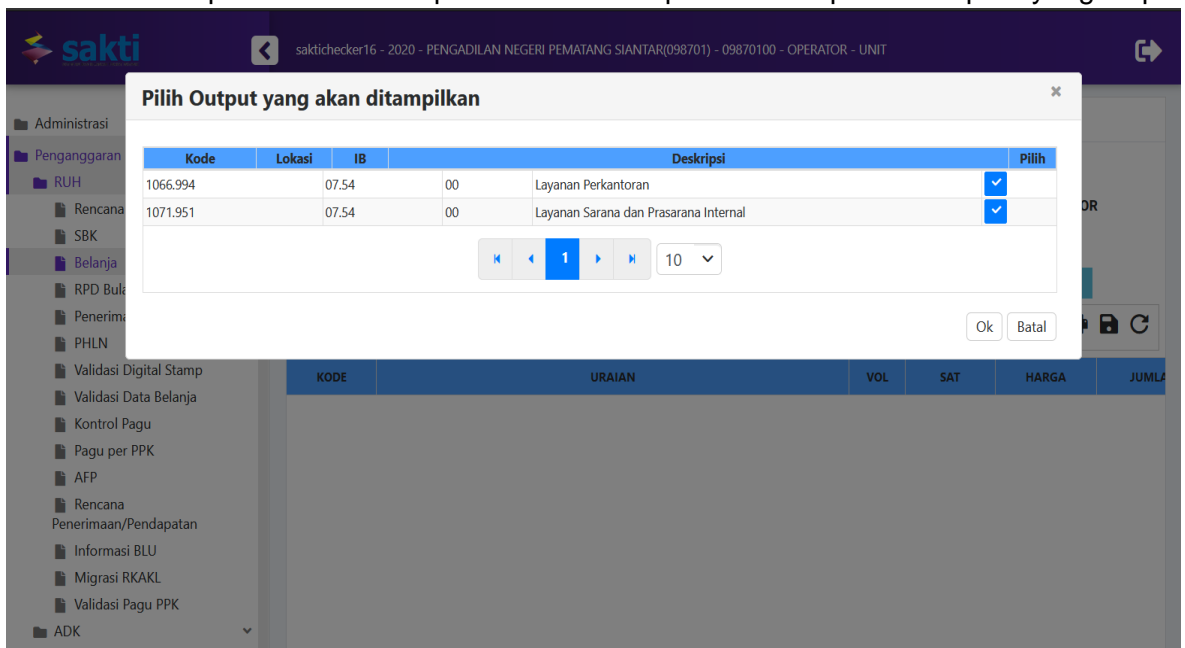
sakti

saktichecker16 - 2020 - PENGADILAN NEGERI PEMATANG SIANTAR(098701) - 09870100 - OPERATOR - UNIT

Administrasi
Penganggaran
RUH
Rencana
SBK
Belanja
RPD Bul
Penerim
PHLN
Validasi Digital Stamp
Validasi Data Belanja
Kontrol Pagu
Pagu per PPK
AFP
Rencana Penerimaan/Pendapatan
Informasi BLU
Migrasi RKAKL
Validasi Pagu PPK
ADK

Pilih Output yang akan ditampilkan

×

| Kode | Lokasi | IB | | Deskripsi | Pilih |
|---|---|---|---|---|---|
| 1066.994 | | 07.54 | 00 | Layanan Perkantoran | ✓ |
| 1071.951 | | 07.54 | 00 | Layanan Sarana dan Prasarana Internal | ✓ |

1 10

Ok Batal

OR

| KODE | URAIAN | VOL | SAT | HARGA | JUMLA |
|---|---|---|---|---|---|